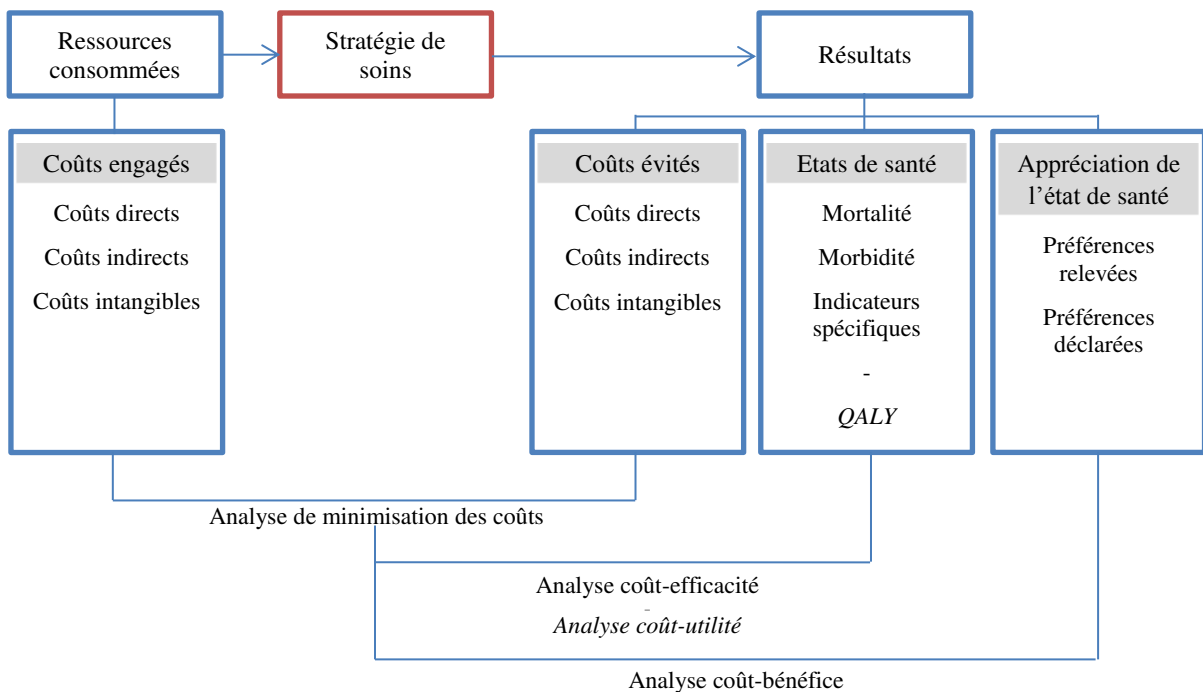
Ressources consommées

Stratégie de soins

Résultats

Coûts engagés

Coûts directs

Coûts indirects

Coûts intangibles

Coûts évités

Coûts directs

Coûts indirects

Coûts intangibles

Etats de santé

Mortalité

Morbidité

Indicateurs spécifiques

-

QALY

Appréciation de l'état de santé

Préférences relevées

Préférences déclarées

Analyse de minimisation des coûts

Analyse coût-efficacité

-

Analyse coût-utilité

Analyse coût-bénéfice